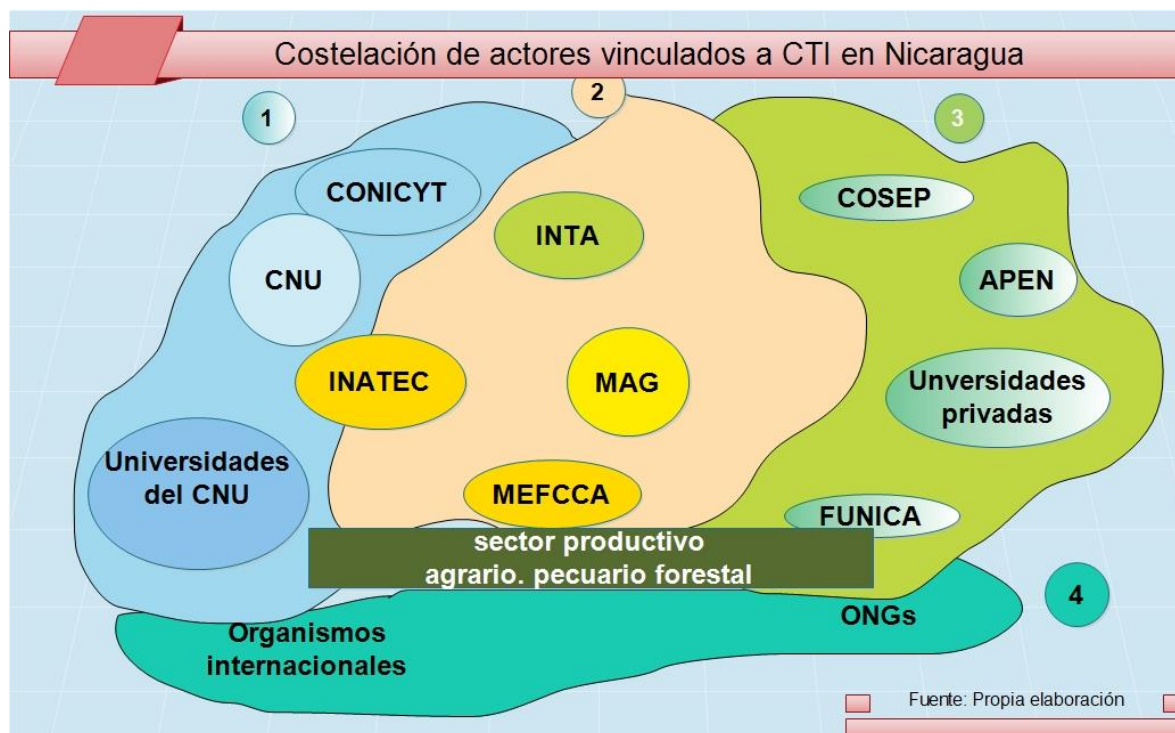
Costelación de actores vinculados a CTI en Nicaragua

1

2

3

CONICYT

CNU

INATEC

Universidades del CNU

INTA

MAG

MEFCCA

COSEP

APEN

Unversidades privadas

FUNICA

sector productivo agrario. pecuario forestal

4

Organismos internacionales

ONGs

Fuente: Propia elaboración